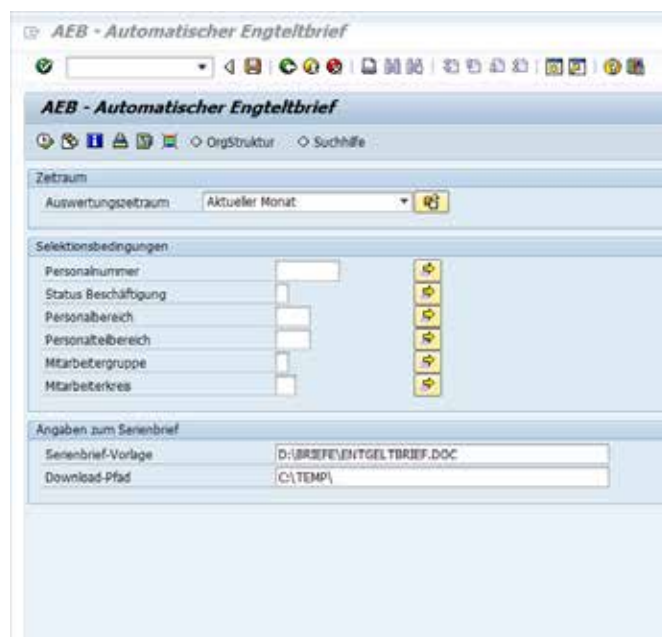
AEB - Automatischer Engteltbrief

AEB - Automatischer Engteltbrief

OrgStruktur Suchhilfe

Zeitraum

Auswertungszeitraum Aktueller Monat

Selektionsbedingungen

Personalnummer

Status Beschäftigung

Personalbereich

Personalteilbereich

Mitarbeitergruppe

Mitarbeiterkreis

Angaben zum Serienbrief

Serienbrief-Vorlage D:\BRIEFE\ENTGELTBRIEF.DOC

Download-Pfad C:\TEMP\